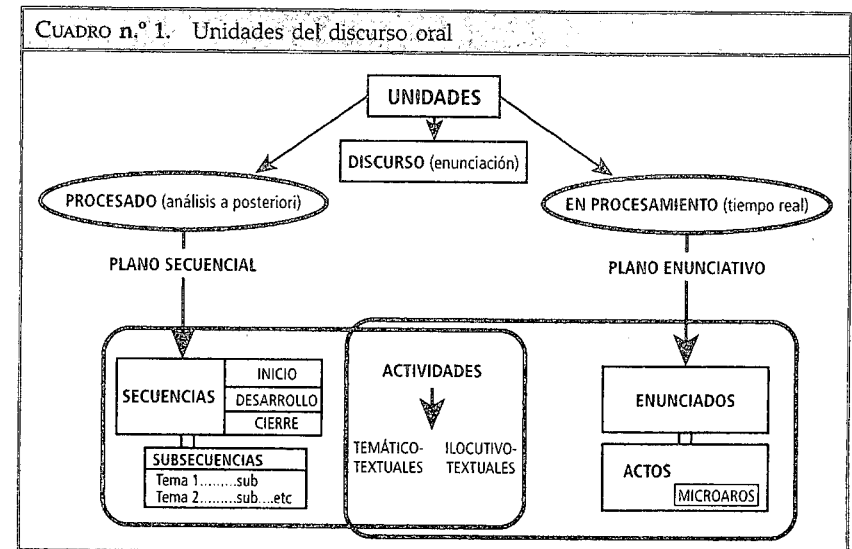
Cuadro n.º 1. Unidades del discurso oral

UNIDADES

DISCURSO (enunciación)

PROCESADO (análisis a posteriori)

EN PROCESAMIENTO (tiempo real)

PLANO SECUENCIAL

PLANO ENUNCIATIVO

SECUENCIAS

INICIO

DESARROLLO

CIERRE

SUBSECUENCIAS

Tema 1.........sub

Tema 2.........sub....etc

ACTIVIDADES

TEMÁTICO-TEXTUALES

ILOCUTIVO-TEXTUALES

ENUNCIADOS

ACTOS

MICROAROS